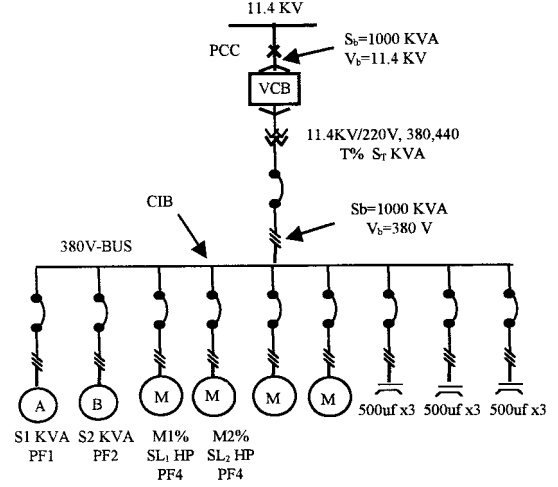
11.4 KV

PCC

$S_b$=1000 KVA
$V_b$=11.4 KV

VCB

11.4KV/220V, 380,440
T% $S_T$ KVA

CIB

Sb=1000 KVA
$V_b$=380 V

380V-BUS

A

B

M

M

M

M

S1 KVA
PF1

S2 KVA
PF2

M1%
$SL_1$ HP
PF4

M2%
$SL_2$ HP
PF4

500uf x3 500uf x3 500uf x3